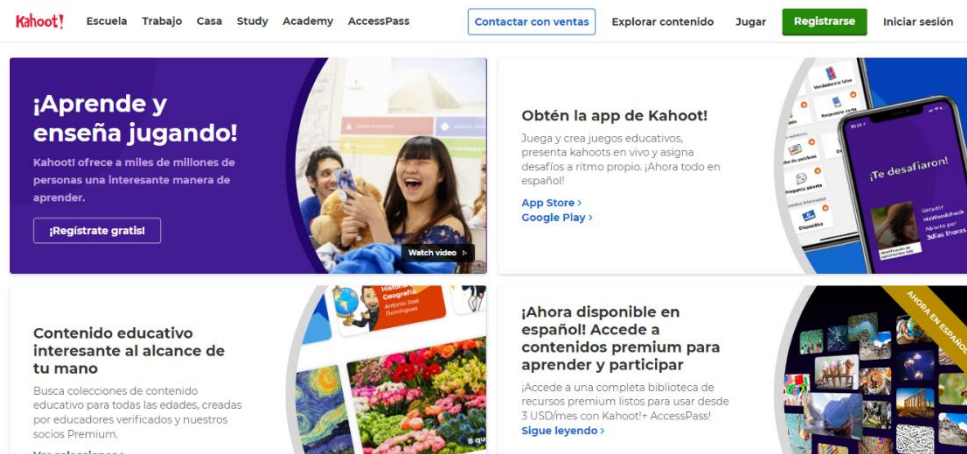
Kahoot! Escuela Trabajo Casa Study Academy AccessPass Contactar con ventas Explorar contenido Jugar Registrarse Iniciar sesión

¡Aprende y enseña jugando!

Kahoot! ofrece a miles de millones de personas una interesante manera de aprender.

¡Regístrate gratis!

Watch video

Obtén la app de Kahoot!

Juega y crea juegos educativos, presenta kahoots en vivo y asigna desafíos a ritmo propio. ¡Ahora todo en español!

App Store ›
Google Play ›

Verdadero o falso
Respuesta corta
Rompecabezas
Pregunta abierta
Diapositiva

¡Te desafiaron!

Contenido educativo interesante al alcance de tu mano

Busca colecciones de contenido educativo para todas las edades, creadas por educadores verificados y nuestros socios Premium.

Historia Geografía
Antonio José Domínguez

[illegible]

¡Ahora disponible en español! Accede a contenidos premium para aprender y participar

¡Accede a una completa biblioteca de recursos premium listos para usar desde 3 USD/mes con Kahoot!+ AccessPass!

Sigue leyendo ›

AHORA EN ESPAÑOL